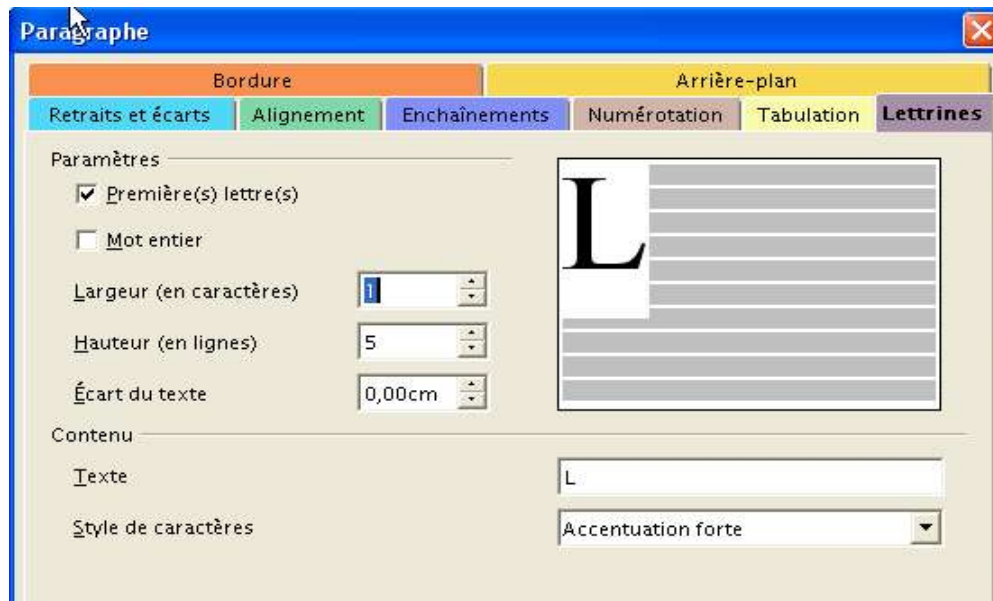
Paragraphe

Bordure
Arrière-plan
Retraits et écarts
Alignement
Enchaînements
Numérotation
Tabulation
Lettrines

Paramètres
Première(s) lettre(s)
Mot entier
Largeur (en caractères) 1
Hauteur (en lignes) 5
Écart du texte 0,00cm

L

Contenu
Texte L
Style de caractères Accentuation forte